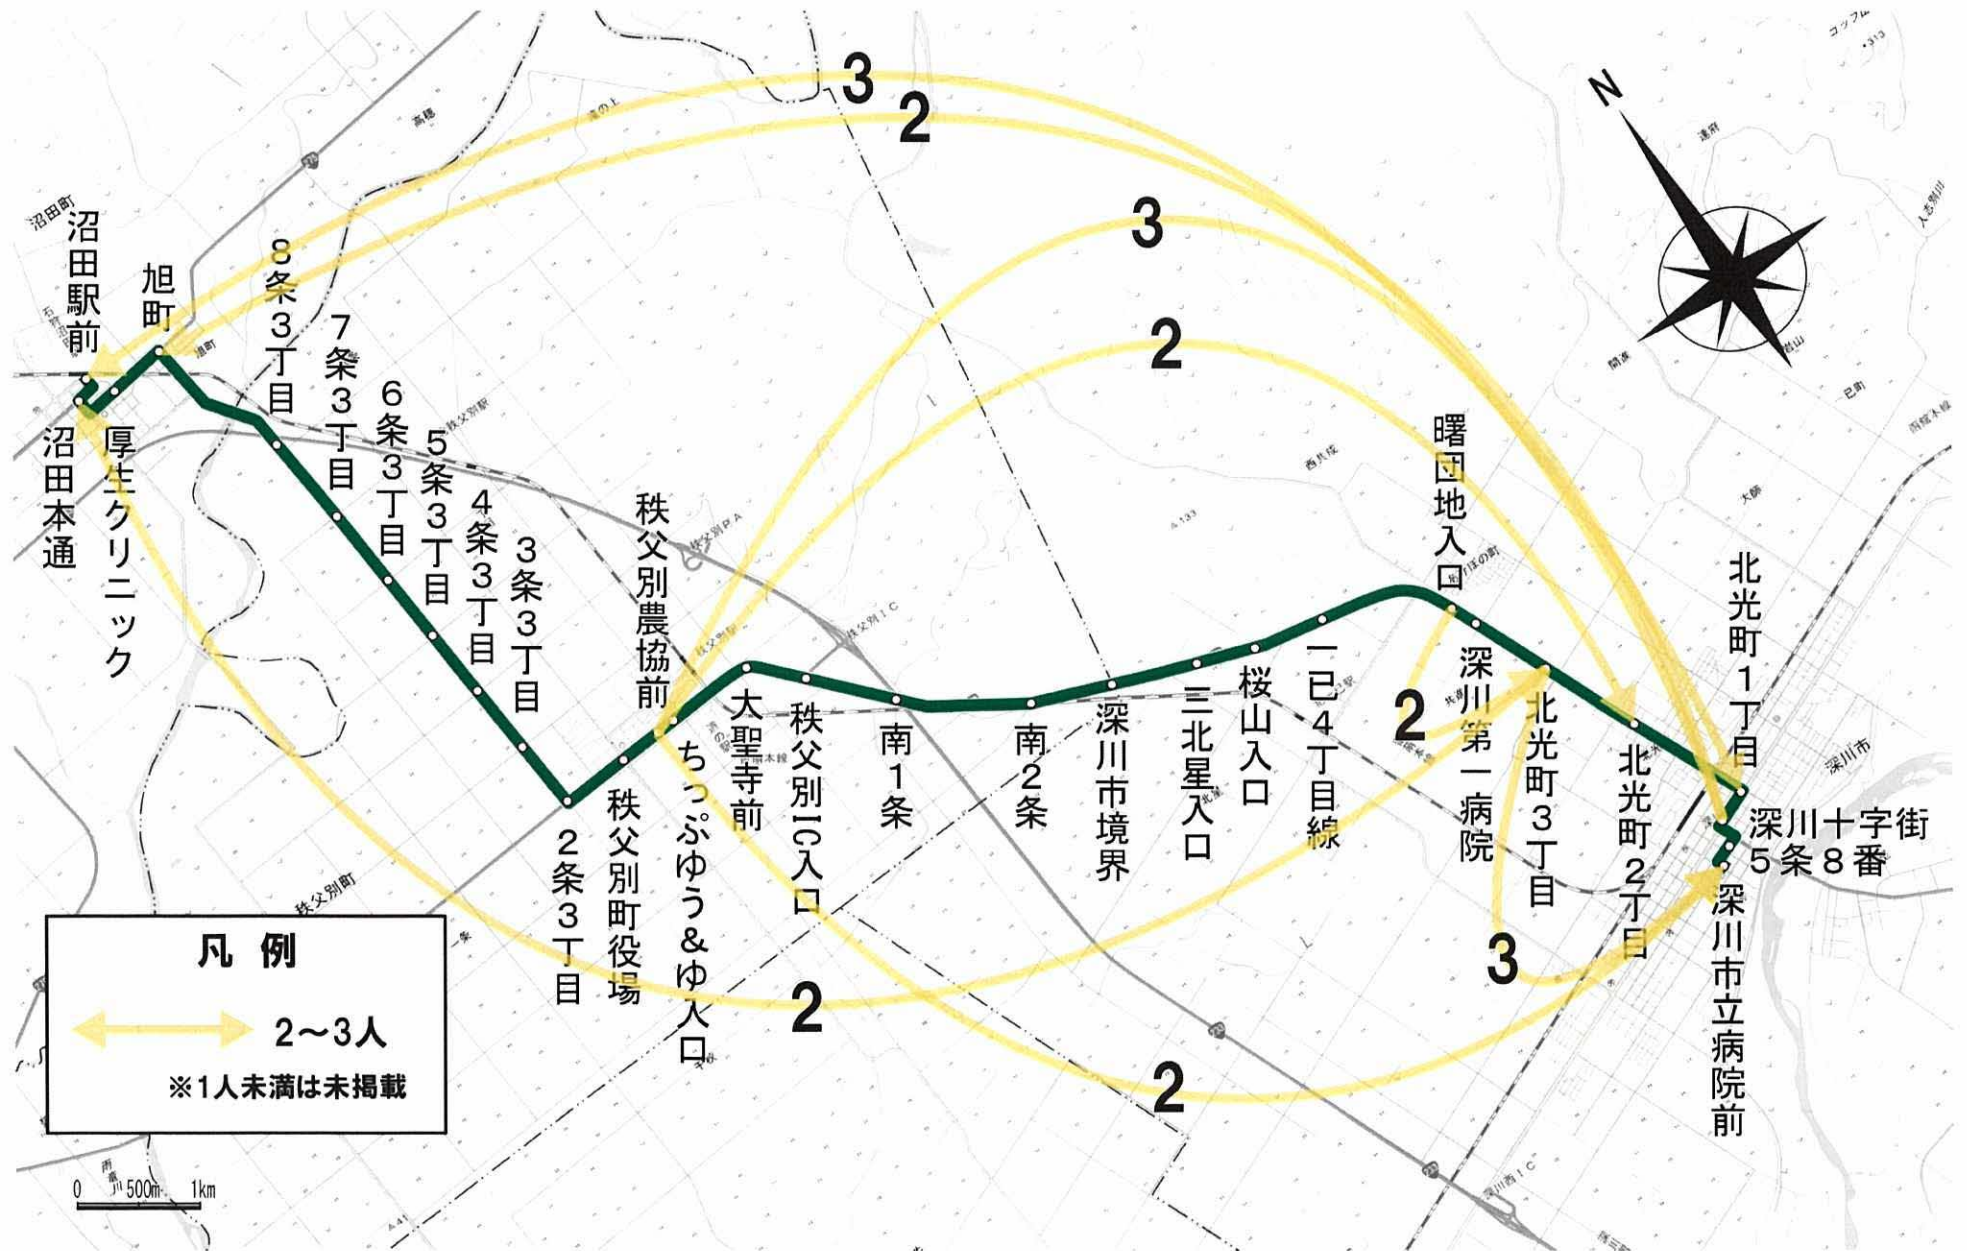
3
2
N
3
2
沼田駅前
旭町
8条3丁目
7条3丁目
6条3丁目
5条3丁目
4条3丁目
3条3丁目
沼田本通
厚生クリニック
秩父別農協前
曙団地入口
北光町1丁目
深川第一病院
北光町3丁目
北光町2丁目
深川十字街5条8番
深川市立病院前
一已4丁目線
桜山入口
三北星入口
深川市境界
南2条
南1条
秩父別IC入口
大聖寺前
ちっぷゆう&ゆ入口
秩父別町役場
2条3丁目
2
3
2
2
凡例
2~3人
※1人未満は未掲載
0 500m 1km
深川市
沼田町
秩父別町